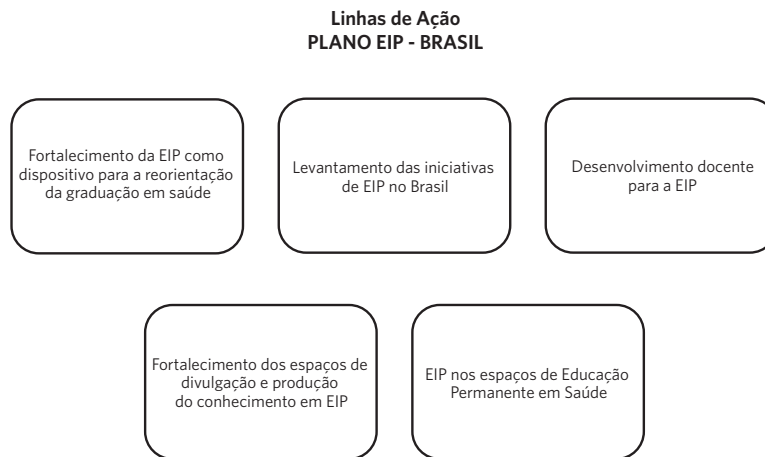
Linhas de Ação
PLANO EIP - BRASIL

Fortalecimento da EIP como dispositivo para a reorientação da graduação em saúde

Levantamento das iniciativas de EIP no Brasil

Desenvolvimento docente para a EIP

Fortalecimento dos espaços de divulgação e produção do conhecimento em EIP

EIP nos espaços de Educação Permanente em Saúde